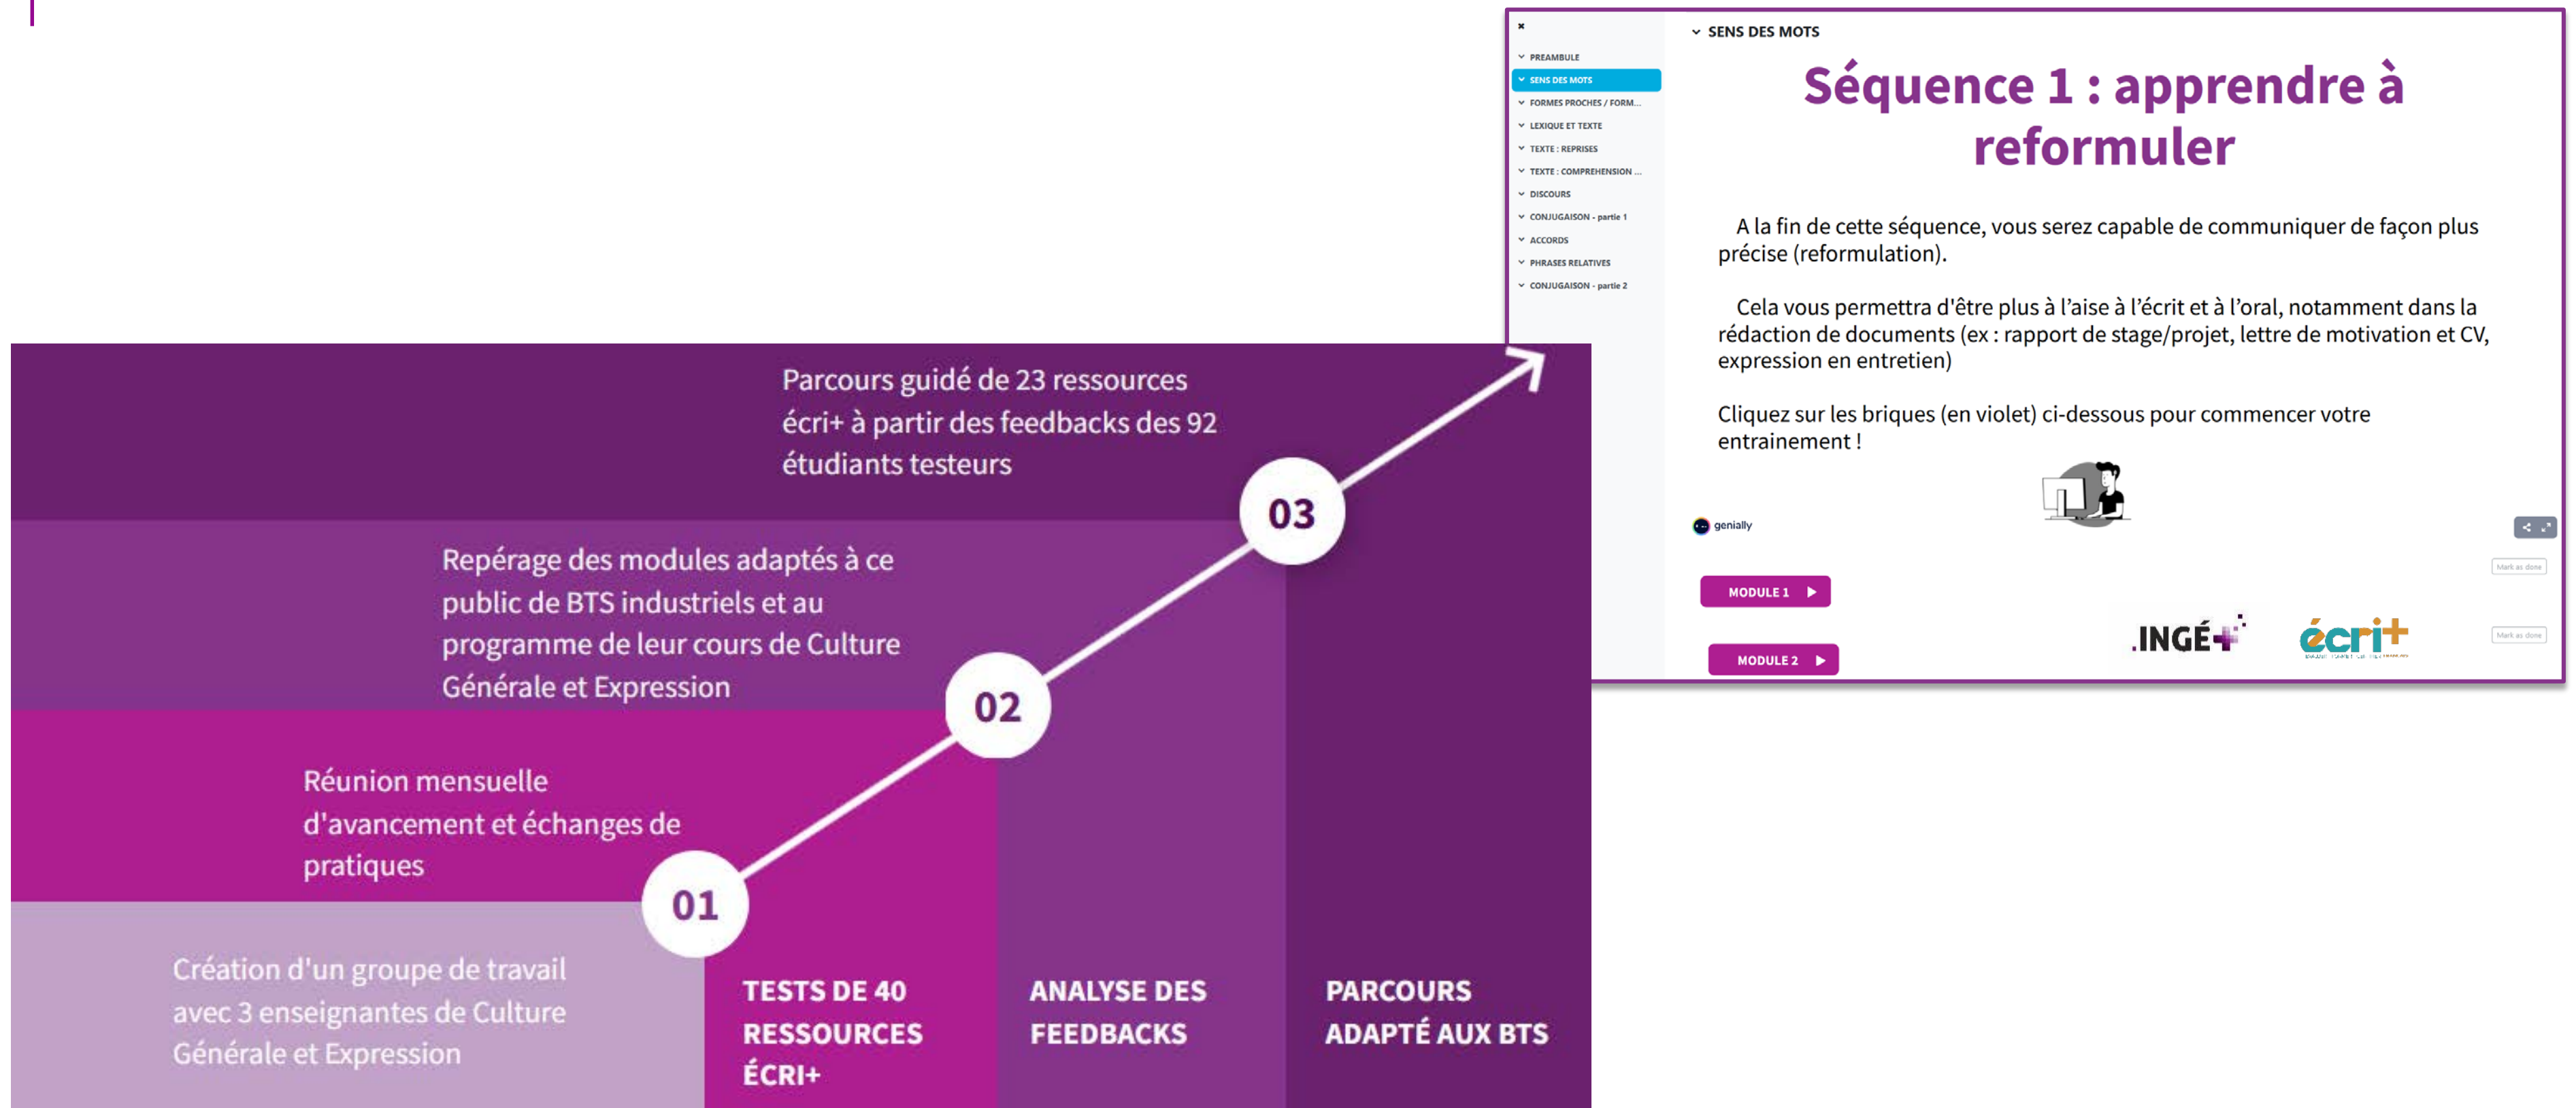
×

PREAMBULE
SENS DES MOTS
FORMES PROCHES / FORM...
LEXIQUE ET TEXTE
TEXTE : REPRISES
TEXTE : COMPREHENSION ...
DISCOURS
CONJUGAISON - partie 1
ACCORDS
PHRASES RELATIVES
CONJUGAISON - partie 2

SENS DES MOTS

Séquence 1 : apprendre à reformuler

A la fin de cette séquence, vous serez capable de communiquer de façon plus précise (reformulation).

Cela vous permettra d'être plus à l'aise à l'écrit et à l'oral, notamment dans la rédaction de documents (ex : rapport de stage/projet, lettre de motivation et CV, expression en entretien)

Cliquez sur les briques (en violet) ci-dessous pour commencer votre entrainement !

genially

MODULE 1

MODULE 2

Mark as done

Mark as done

.INGÉ+

écri+

Parcours guidé de 23 ressources écri+ à partir des feedbacks des 92 étudiants testeurs

03

Repérage des modules adaptés à ce public de BTS industriels et au programme de leur cours de Culture Générale et Expression

02

Réunion mensuelle d'avancement et échanges de pratiques

01

Création d'un groupe de travail avec 3 enseignantes de Culture Générale et Expression

TESTS DE 40 RESSOURCES ÉCRI+

ANALYSE DES FEEDBACKS

PARCOURS ADAPTÉ AUX BTS